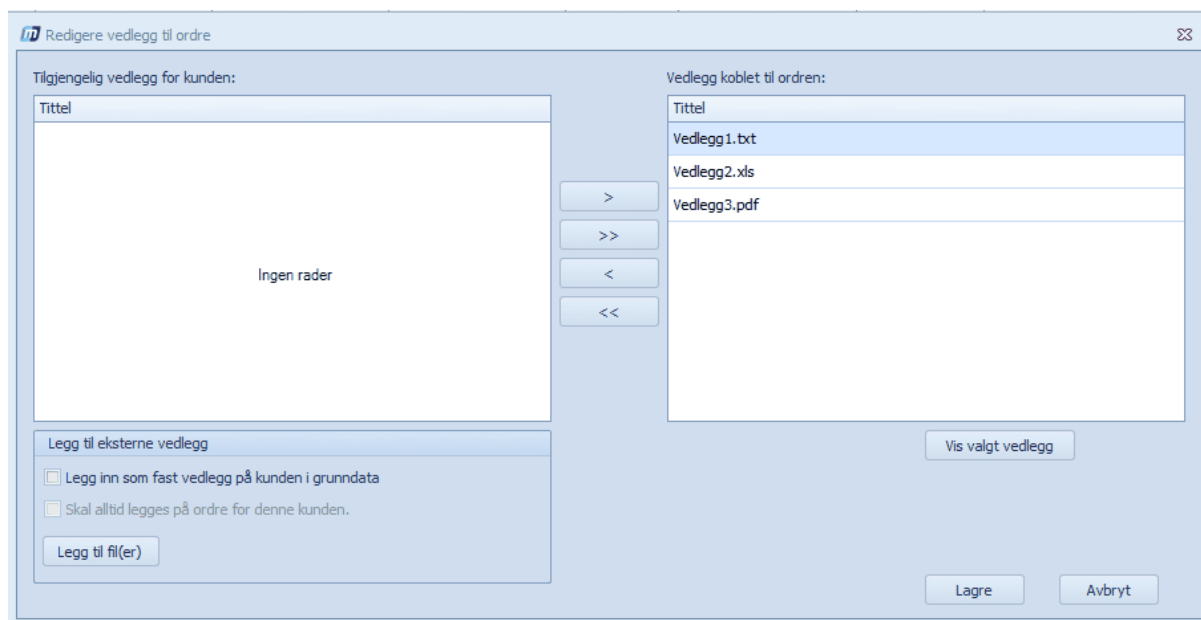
Redigere vedlegg til ordre

Tilgjengelig vedlegg for kunden:

| Tittel |
|---|
| Ingen rader |

Legg til eksterne vedlegg

Legg inn som fast vedlegg på kunden i grunndata

Skal alltid legges på ordre for denne kunden.

Legg til fil(er)

>

>>

<

<<

Vedlegg koblet til ordren:

| Tittel |
|---|
| Vedlegg1.txt |
| Vedlegg2.xls |
| Vedlegg3.pdf |

Vis valgt vedlegg

Lagre

Avbryt